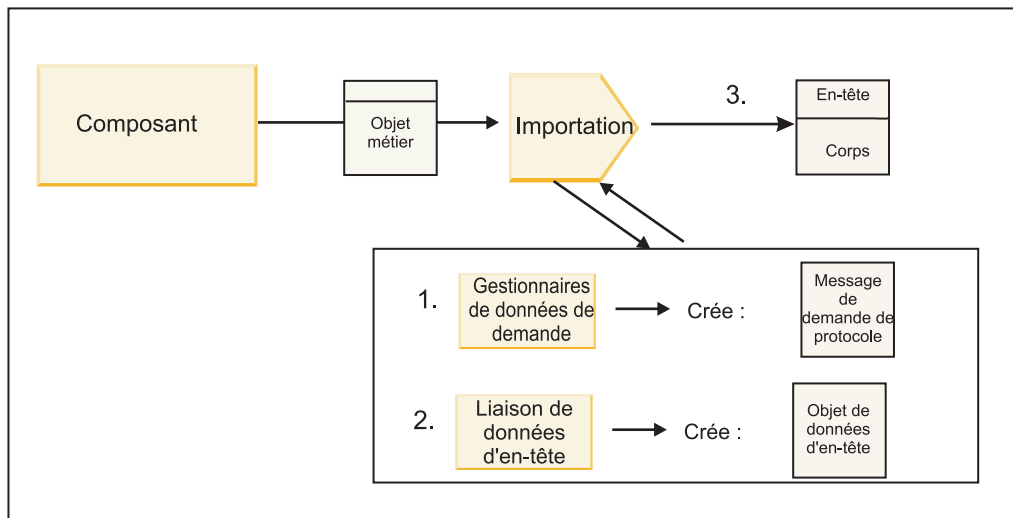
Composant

Objet métier

Importation

3.

En-tête

Corps

1.

Gestionnaires de données de demande

Crée :

Message de demande de protocole

2.

Liaison de données d'en-tête

Crée :

Objet de données d'en-tête